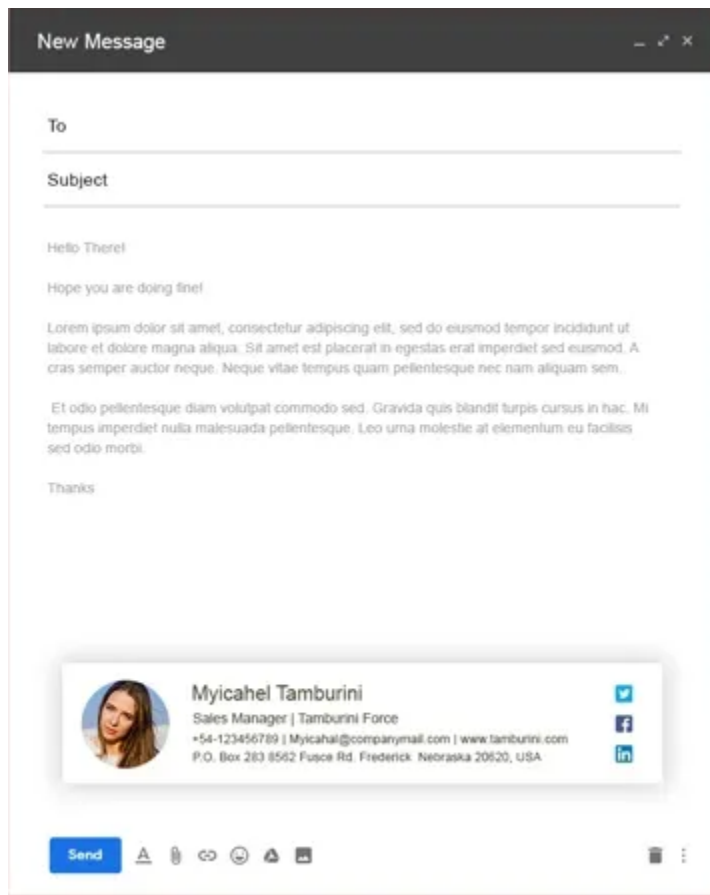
New Message

To

Subject

Hello There!

Hope you are doing fine!

Lorem ipsum dolor sit amet, consectetur adipiscing elit, sed do eiusmod tempor incididunt ut labore et dolore magna aliqua. Sit amet est placerat in egestas erat imperdiet sed euismod. A cras semper auctor neque. Neque vitae tempus quam pellentesque nec nam aliquam sem.

Et odio pellentesque diam volutpat commodo sed. Gravida quis blandit turpis cursus in hac. Mi tempus imperdiet nulla malesuada pellentesque. Leo urna molestie at elementum eu facilisis sed odio morbi.

Thanks

Myicahel Tamburini
Sales Manager | Tamburini Force
+54-123456789 | Myicahal@companymail.com | www.tamburini.com
P.O. Box 283 8562 Fusce Rd. Frederick Nebraska 20620, USA

Send